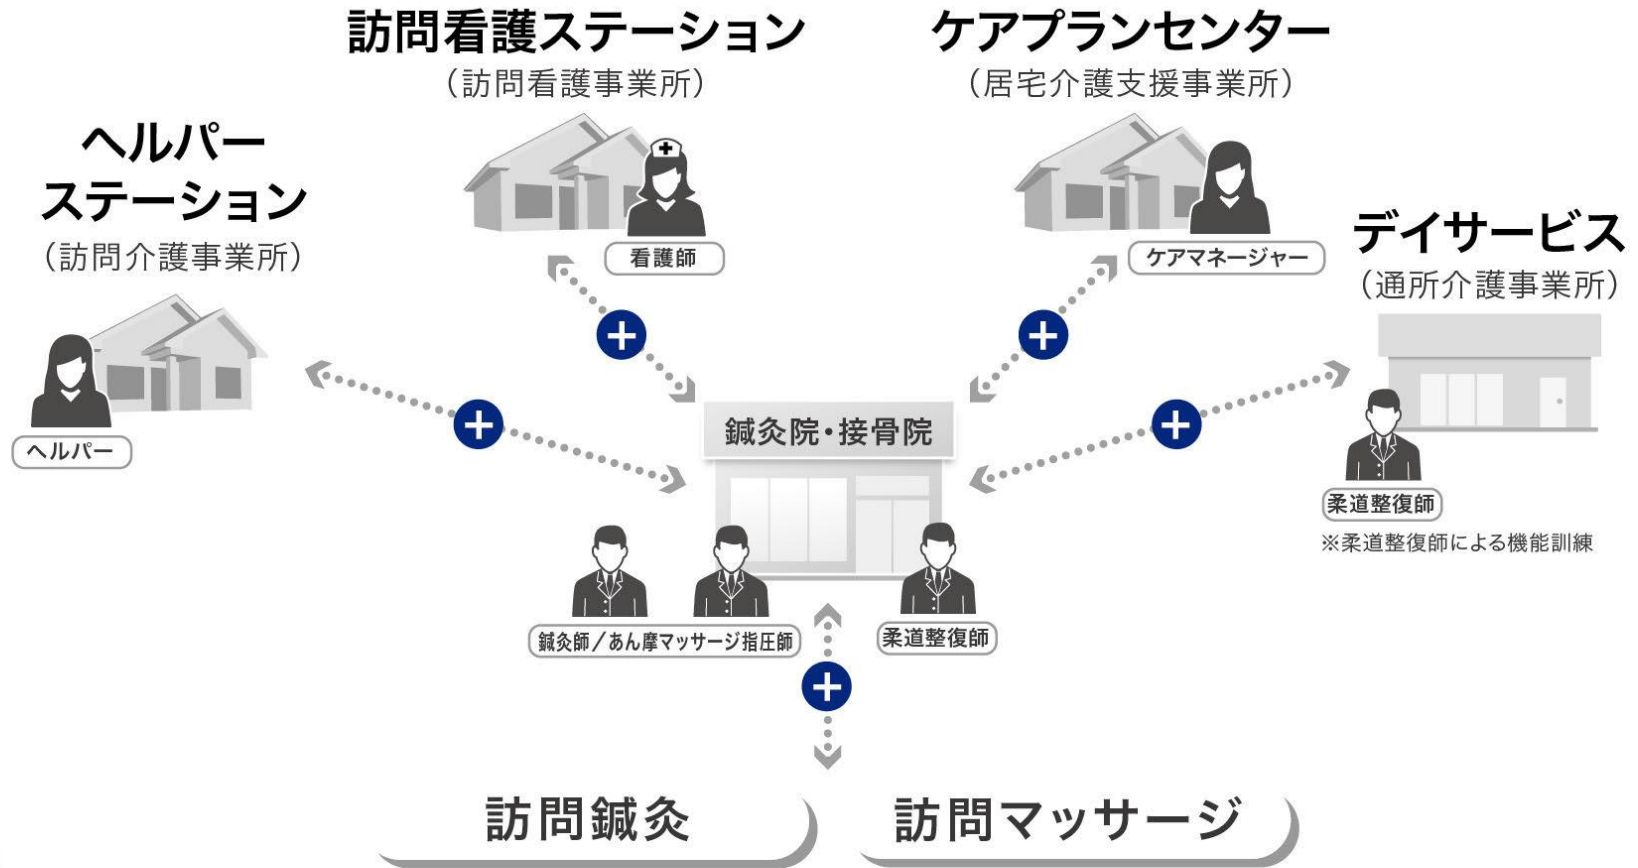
訪問看護ステーション
（訪問看護事業所）

ケアプランセンター
（居宅介護支援事業所）

ヘルパー
ステーション
（訪問介護事業所）

看護師

ケアマネージャー

デイサービス
（通所介護事業所）

ヘルパー

鍼灸院・接骨院

柔道整復師
※柔道整復師による機能訓練

鍼灸師／あん摩マッサージ指圧師

柔道整復師

訪問鍼灸

訪問マッサージ